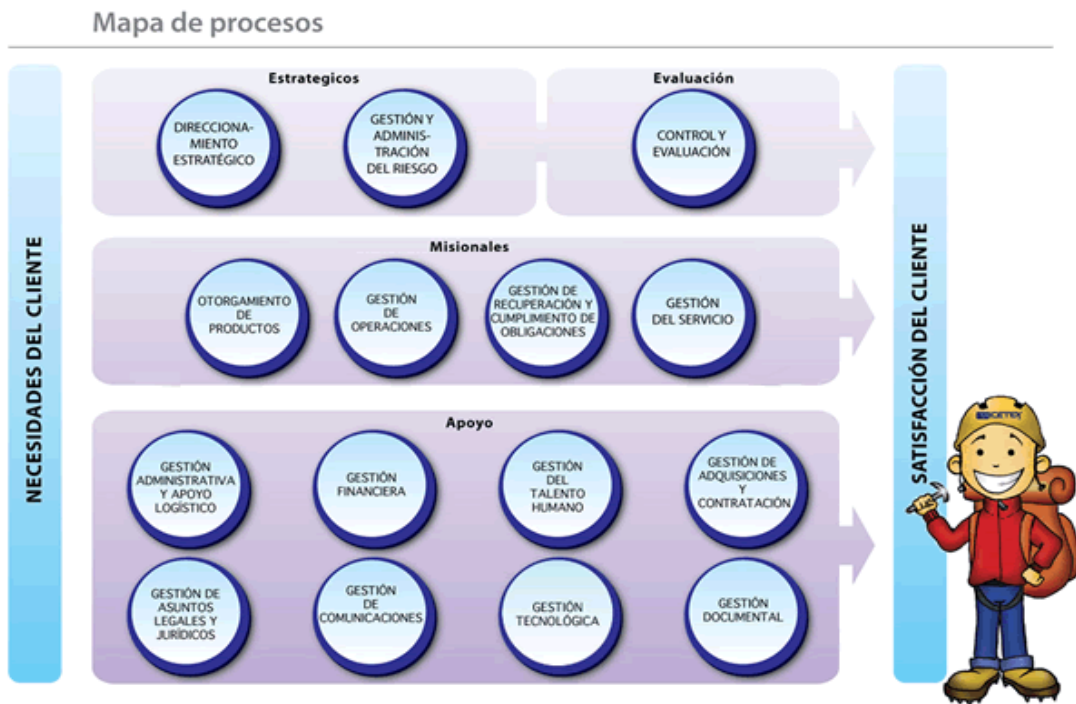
Mapa de procesos

NECESIDADES DEL CLIENTE

Estrategicos

DIRECCIONAMIENTO ESTRATÉGICO

GESTIÓN Y ADMINISTRACIÓN DEL RIESGO

Evaluación

CONTROL Y EVALUACIÓN

Misionales

OTORGAMIENTO DE PRODUCTOS

GESTIÓN DE OPERACIONES

GESTIÓN DE RECUPERACIÓN Y CUMPLIMIENTO DE OBLIGACIONES

GESTIÓN DEL SERVICIO

Apoyo

GESTIÓN ADMINISTRATIVA Y APOYO LOGÍSTICO

GESTIÓN FINANCIERA

GESTIÓN DEL TALENTO HUMANO

GESTIÓN DE ADQUISICIONES Y CONTRATACIÓN

GESTIÓN DE ASUNTOS LEGALES Y JURÍDICOS

GESTIÓN DE COMUNICACIONES

GESTIÓN TECNOLÓGICA

GESTIÓN DOCUMENTAL

SATISFACCIÓN DEL CLIENTE

ICETEX